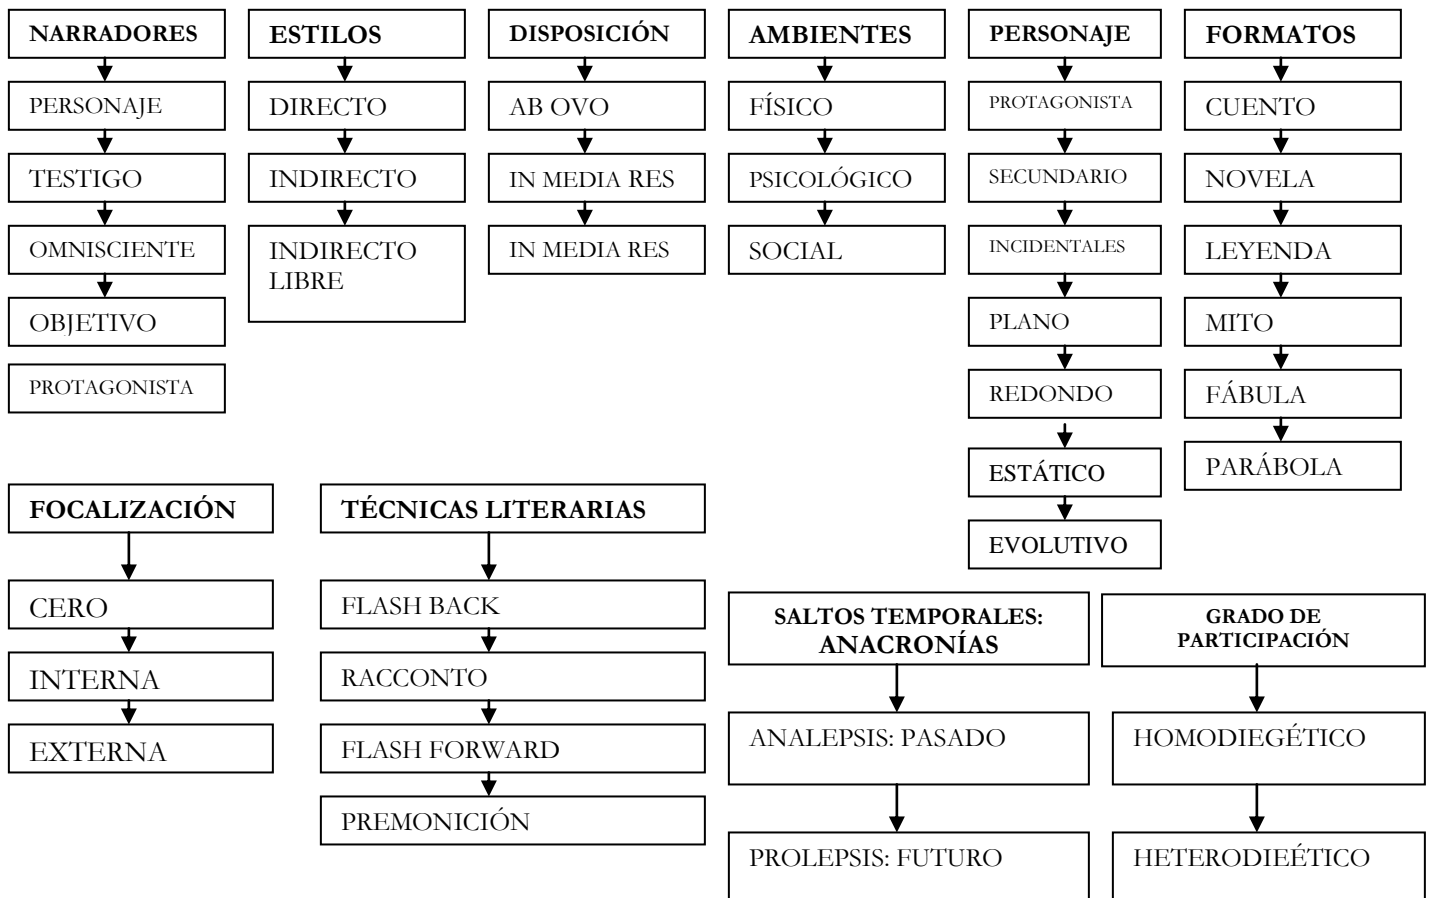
NARRADORES
PERSONAJE
TESTIGO
OMNISCIENTE
OBJETIVO
PROTAGONISTA

ESTILOS
DIRECTO
INDIRECTO
INDIRECTO LIBRE

DISPOSICIÓN
AB OVO
IN MEDIA RES
IN MEDIA RES

AMBIENTES
FÍSICO
PSICOLÓGICO
SOCIAL

PERSONAJE
PROTAGONISTA
SECUNDARIO
INCIDENTALES
PLANO
REDONDO
ESTÁTICO
EVOLUTIVO

FORMATOS
CUENTO
NOVELA
LEYENDA
MITO
FÁBULA
PARÁBOLA

FOCALIZACIÓN
CERO
INTERNA
EXTERNA

TÉCNICAS LITERARIAS
FLASH BACK
RACCONTO
FLASH FORWARD
PREMONICIÓN

SALTOS TEMPORALES: ANACRONÍAS
ANALEPSIS: PASADO
PROLEPSIS: FUTURO

GRADO DE PARTICIPACIÓN
HOMODIEGÉTICO
HETERODIEÉTICO